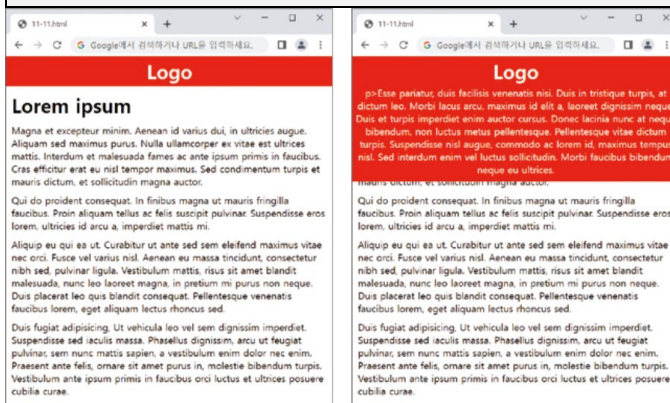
11-11.html × +
← → C G Google에서 검색하거나 URL을 입력하세요.

Logo

Lorem ipsum

Magna et excepteur minim. Aenean id varius dui, in ultricies augue. Aliquam sed maximus purus. Nulla ullamcorper ex vitae est ultrices mattis. Interdum et malesuada fames ac ante ipsum primis in faucibus. Cras efficitur erat eu nisl tempor maximus. Sed condimentum turpis et mauris dictum, et sollicitudin magna auctor.

Qui do proident consequat. In finibus magna ut mauris fringilla faucibus. Proin aliquam tellus ac felis suscipit pulvinar. Suspendisse eros lorem, ultricies id arcu a, imperdiet mattis mi.

Aliquip eu qui ea ut. Curabitur ut ante sed sem eleifend maximus vitae nec orci. Fusce vel varius nisl. Aenean eu massa tincidunt, consectetur nibh sed, pulvinar ligula. Vestibulum mattis, risus sit amet blandit malesuada, nunc leo laoreet magna, in pretium mi purus non neque. Duis placerat leo quis blandit consequat. Pellentesque venenatis faucibus lorem, eget aliquam lectus rhoncus sed.

Duis fugiat adipisicing, Ut vehicula leo vel sem dignissim imperdiet. Suspendisse sed iaculis massa. Phasellus dignissim, arcu ut feugiat pulvinar, sem nunc mattis sapien, a vestibulum enim dolor nec enim. Praesent ante felis, ornare sit amet purus in, molestie bibendum turpis. Vestibulum ante ipsum primis in faucibus orci luctus et ultrices posuere cubilia curae.

11-11.html × +
← → C G Google에서 검색하거나 URL을 입력하세요.

Logo

p>Esse pariatur, duis facilisis venenatis nisi. Duis in tristique turpis, at dictum leo. Morbi lacus arcu, maximus id elit a, laoreet dignissim neque. Duis et turpis imperdiet enim auctor cursus. Donec lacinia nunc at neque bibendum, non luctus metus pellentesque. Pellentesque vitae dictum turpis. Suspendisse nisl augue, commodo ac lorem id, maximus tempus nisl. Sed interdum enim vel luctus sollicitudin. Morbi faucibus bibendum neque eu ultrices.

mauris dictum, et sollicitudin magna auctor.

Qui do proident consequat. In finibus magna ut mauris fringilla faucibus. Proin aliquam tellus ac felis suscipit pulvinar. Suspendisse eros lorem, ultricies id arcu a, imperdiet mattis mi.

Aliquip eu qui ea ut. Curabitur ut ante sed sem eleifend maximus vitae nec orci. Fusce vel varius nisl. Aenean eu massa tincidunt, consectetur nibh sed, pulvinar ligula. Vestibulum mattis, risus sit amet blandit malesuada, nunc leo laoreet magna, in pretium mi purus non neque. Duis placerat leo quis blandit consequat. Pellentesque venenatis faucibus lorem, eget aliquam lectus rhoncus sed.

Duis fugiat adipisicing, Ut vehicula leo vel sem dignissim imperdiet. Suspendisse sed iaculis massa. Phasellus dignissim, arcu ut feugiat pulvinar, sem nunc mattis sapien, a vestibulum enim dolor nec enim. Praesent ante felis, ornare sit amet purus in, molestie bibendum turpis. Vestibulum ante ipsum primis in faucibus orci luctus et ultrices posuere cubilia curae.